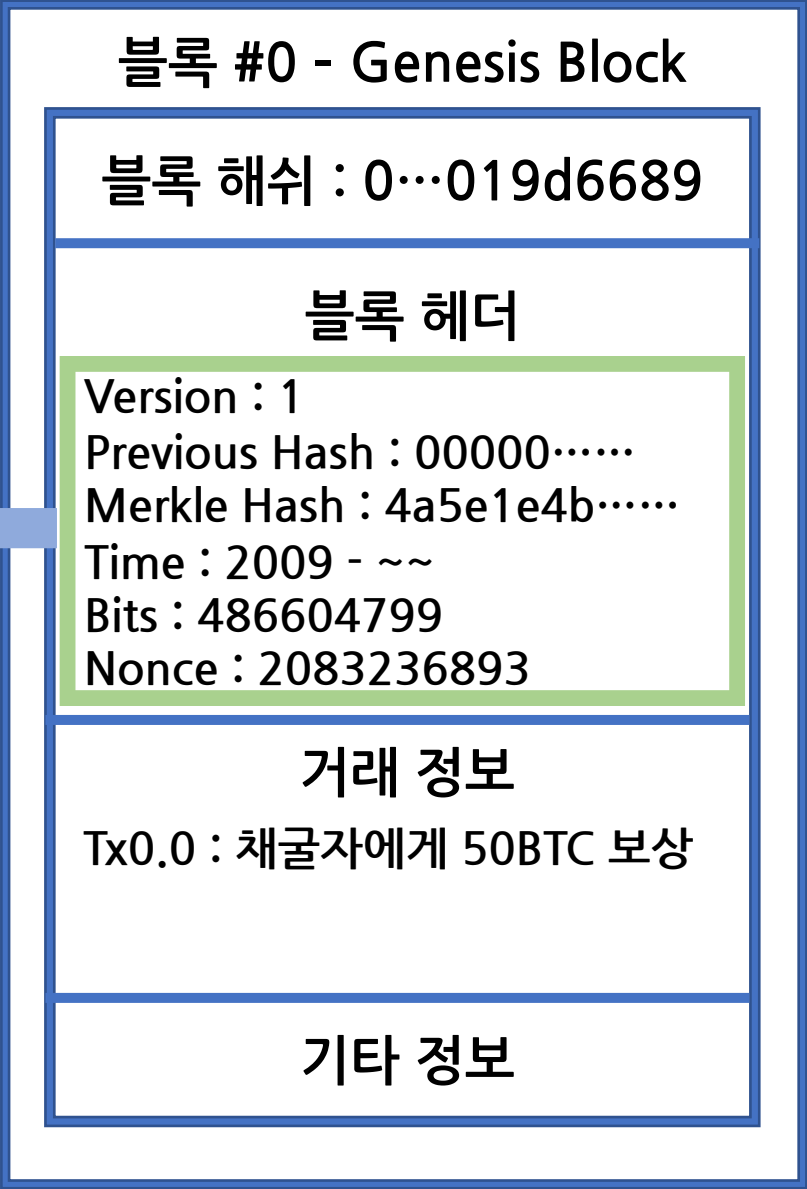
블록 #0 - Genesis Block

블록 해쉬 : 0…019d6689

블록 헤더

Version : 1
Previous Hash : 00000……
Merkle Hash : 4a5e1e4b……
Time : 2009 - ~~
Bits : 486604799
Nonce : 2083236893

거래 정보

Tx0.0 : 채굴자에게 50BTC 보상

기타 정보